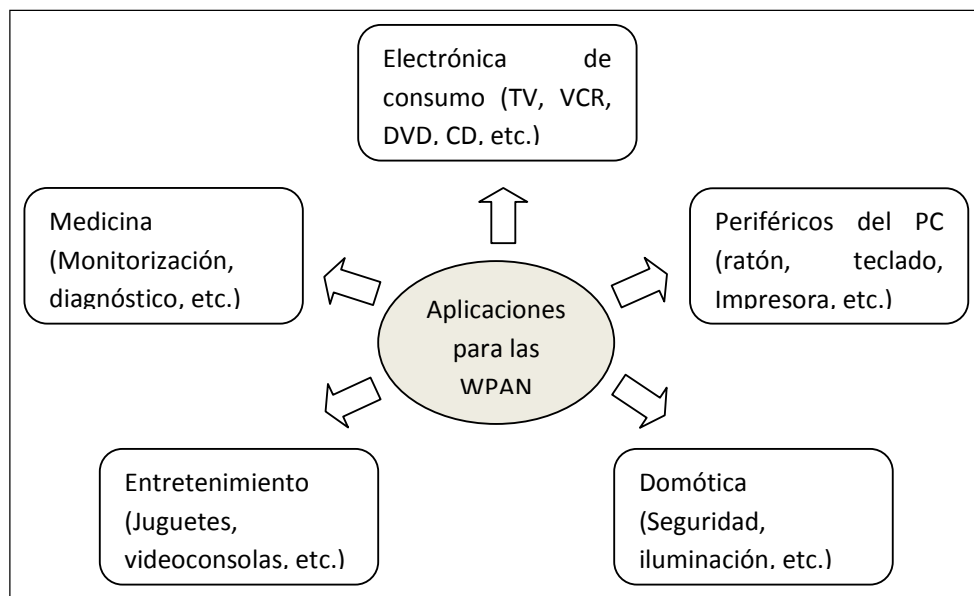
Electrónica de consumo (TV, VCR, DVD, CD, etc.)

Medicina (Monitorización, diagnóstico, etc.)

Periféricos del PC (ratón, teclado, Impresora, etc.)

Aplicaciones para las WPAN

Entretenimiento (Juguetes, videoconsolas, etc.)

Domótica (Seguridad, iluminación, etc.)